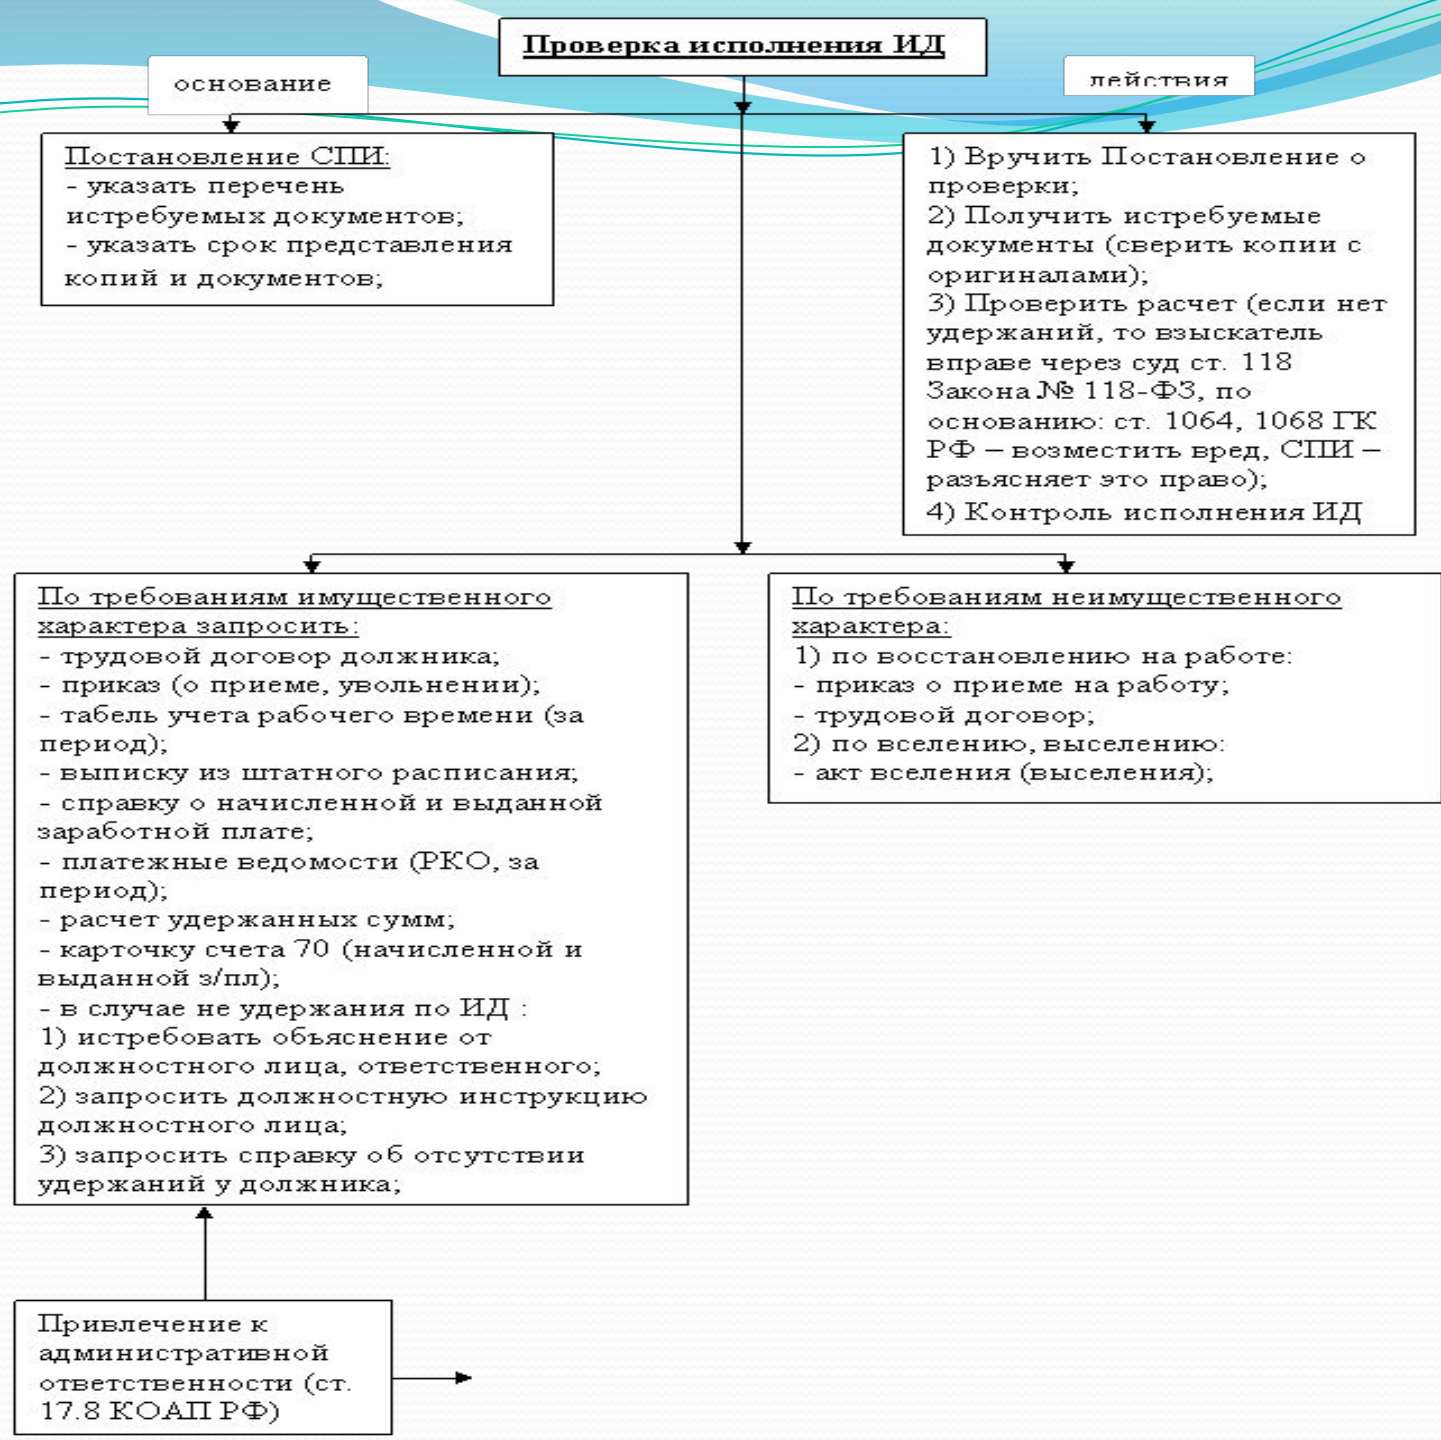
Проверка исполнения ИД

основание

действия

Постановление СПИ:
- указать перечень истребуемых документов;
- указать срок представления копий и документов;

1) Вручить Постановление о проверки;
2) Получить истребуемые документы (сверить копии с оригиналами);
3) Проверить расчет (если нет удержаний, то взыскатель вправе через суд ст. 118 Закона № 118-ФЗ, по основанию: ст. 1064, 1068 ГК РФ – возместить вред, СПИ – разъясняет это право);
4) Контроль исполнения ИД

По требованиям имущественного характера запросить:
- трудовой договор должника;
- приказ (о приеме, увольнении);
- табель учета рабочего времени (за период);
- выписку из штатного расписания;
- справку о начисленной и выданной заработной плате;
- платежные ведомости (РКО, за период);
- расчет удержанных сумм;
- карточку счета 70 (начисленной и выданной з/пл);
- в случае не удержания по ИД :
1) истребовать объяснение от должностного лица, ответственного;
2) запросить должностную инструкцию должностного лица;
3) запросить справку об отсутствии удержаний у должника;

По требованиям неимущественного характера:
1) по восстановлению на работе:
- приказ о приеме на работу;
- трудовой договор;
2) по вселению, выселению:
- акт вселения (выселения);

Привлечение к административной ответственности (ст. 17.8 КОАП РФ)